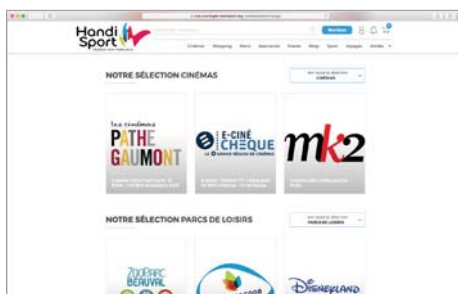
Handi Sport

Cinéma Shopping Bons Spectacles Voyage

NOTRE SÉLECTION CINÉMAS

CINÉMAS

les cinémas PATHÉ GAUMONT

E-CINÉ CHÈQUE

mk2

NOTRE SÉLECTION PARCS DE LOISIRS

PARCS DE LOISIRS

ZOOPARC BEAUVAL

DISNEYLAND